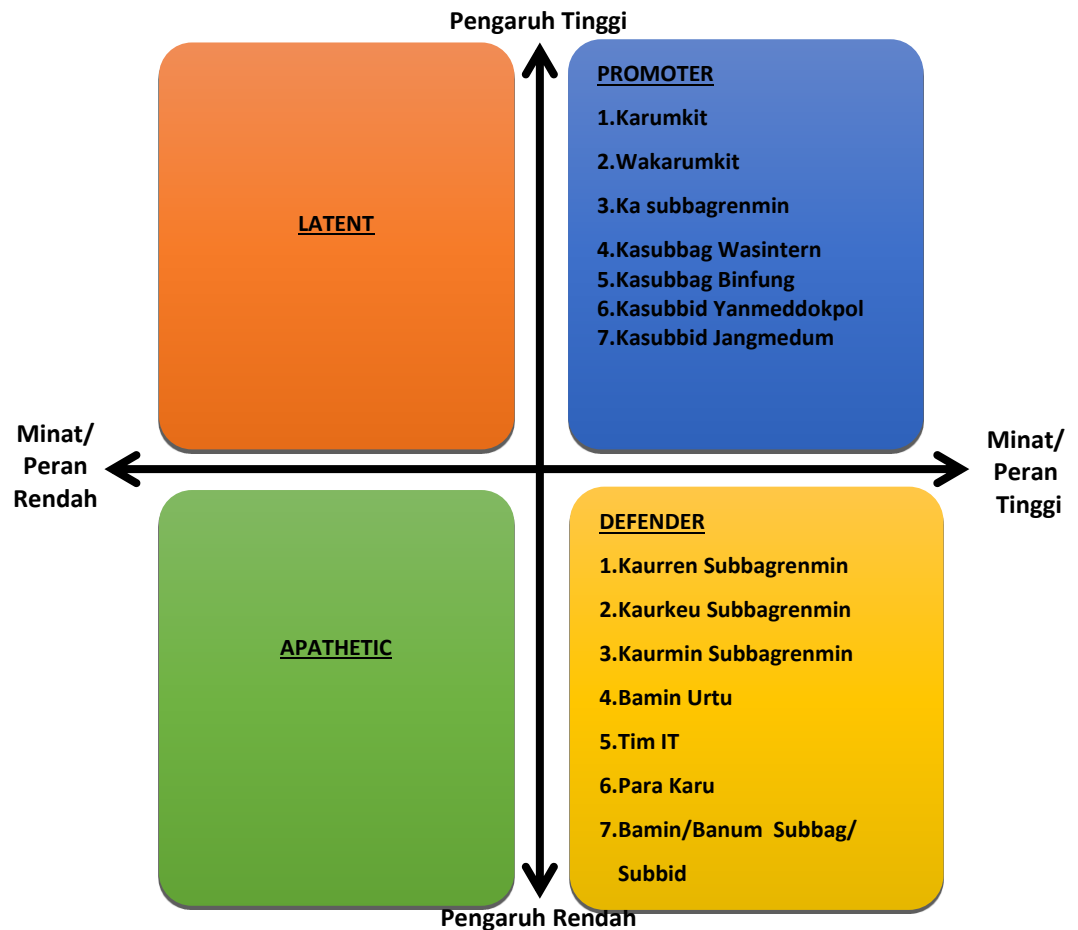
Pengaruh Tinggi

LATENT

PROMOTER

1.Karumkit

2.Wakarumkit

3.Ka subbagrenmin

4.Kasubbag Wasintern
5.Kasubbag Binfung
6.Kasubbid Yanmeddokpol
7.Kasubbid Jangmedum

Minat/ Peran Rendah

Minat/ Peran Tinggi

APATHETIC

DEFENDER

1.Kaurren Subbagrenmin

2.Kaurkeu Subbagrenmin

3.Kaurmin Subbagrenmin

4.Bamin Urtu

5.Tim IT

6.Para Karu

7.Bamin/Banum Subbag/ Subbid

Pengaruh Rendah